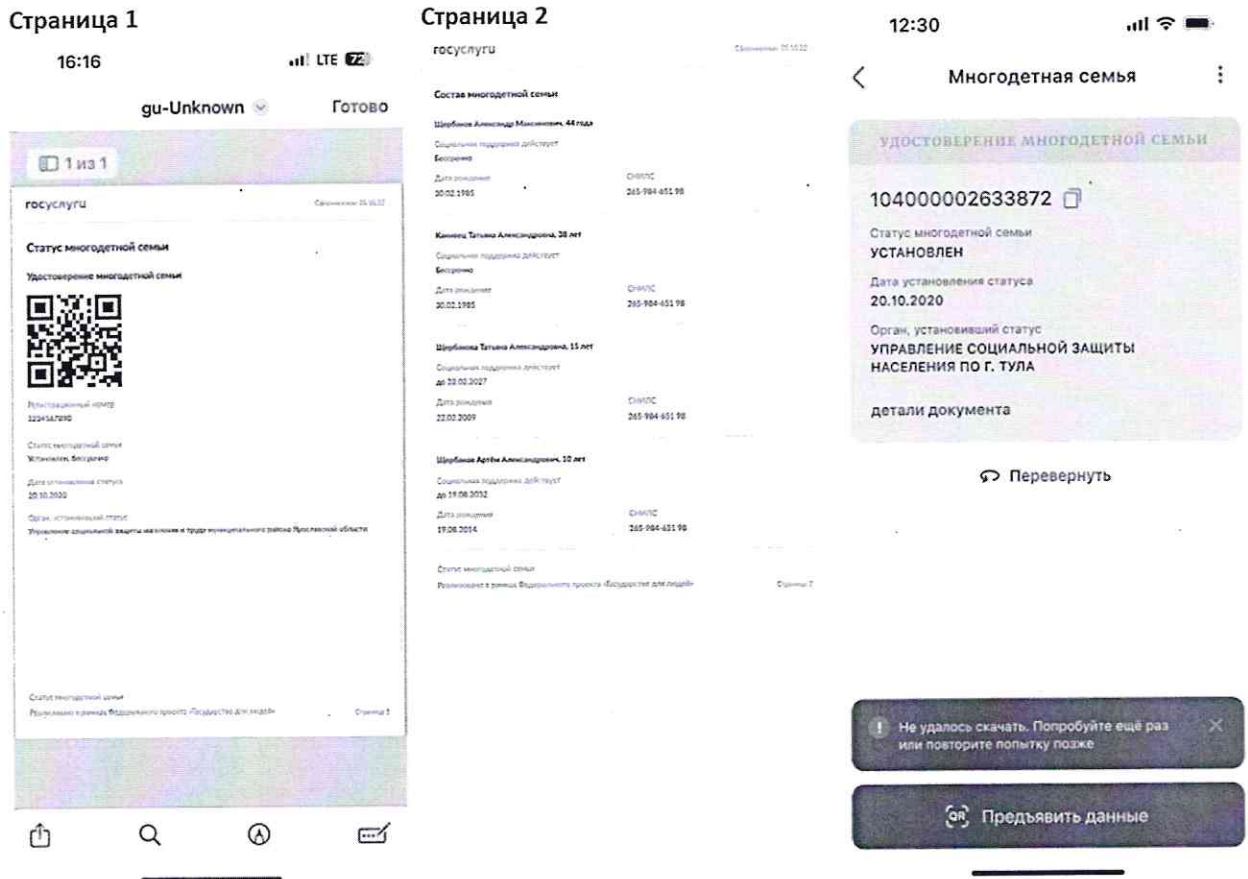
Страница 1

16:16

LTE 72

gu-Unknown

Готово

1 из 1

госуслуги

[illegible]

Статус многодетной семьи

Удостоверение многодетной семьи

Регистрационный номер
1234567890

Статус многодетной семьи
Установлен, бессрочно

Дата установления статуса
20.10.2020

Орган, установивший статус
Управление социальной защиты населения и труда муниципального района Ярославской области

Статус многодетной семьи
Реализовано в рамках Федерального проекта «Государство для людей»

Страница 1

Страница 2

госуслуги

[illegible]

Состав многодетной семьи

Щербаков Александр Максимович, 44 года
Социальная поддержка действует
Бессрочно
Дата рождения
20.02.1985
СНИЛС
265-984-651 98

Кашеец Татьяна Александровна, 38 лет
Социальная поддержка действует
Бессрочно
Дата рождения
20.02.1985
СНИЛС
265-984-651 98

Щербакова Татьяна Александровна, 15 лет
Социальная поддержка действует
до 22.02.2027
Дата рождения
22.02.2009
СНИЛС
265-984-651 98

Щербаков Артём Александрович, 10 лет
Социальная поддержка действует
до 19.08.2032
Дата рождения
19.08.2014
СНИЛС
265-984-651 98

Статус многодетной семьи
Реализовано в рамках Федерального проекта «Государство для людей»

Страница 2

12:30

Многодетная семья

УДОСТОВЕРЕНИЕ МНОГОДЕТНОЙ СЕМЬИ

104000002633872

Статус многодетной семьи
УСТАНОВЛЕН

Дата установления статуса
20.10.2020

Орган, установивший статус
УПРАВЛЕНИЕ СОЦИАЛЬНОЙ ЗАЩИТЫ НАСЕЛЕНИЯ ПО Г. ТУЛА

детали документа

Перевернуть

Не удалось скачать. Попробуйте ещё раз или повторите попытку позже

Предъявить данные